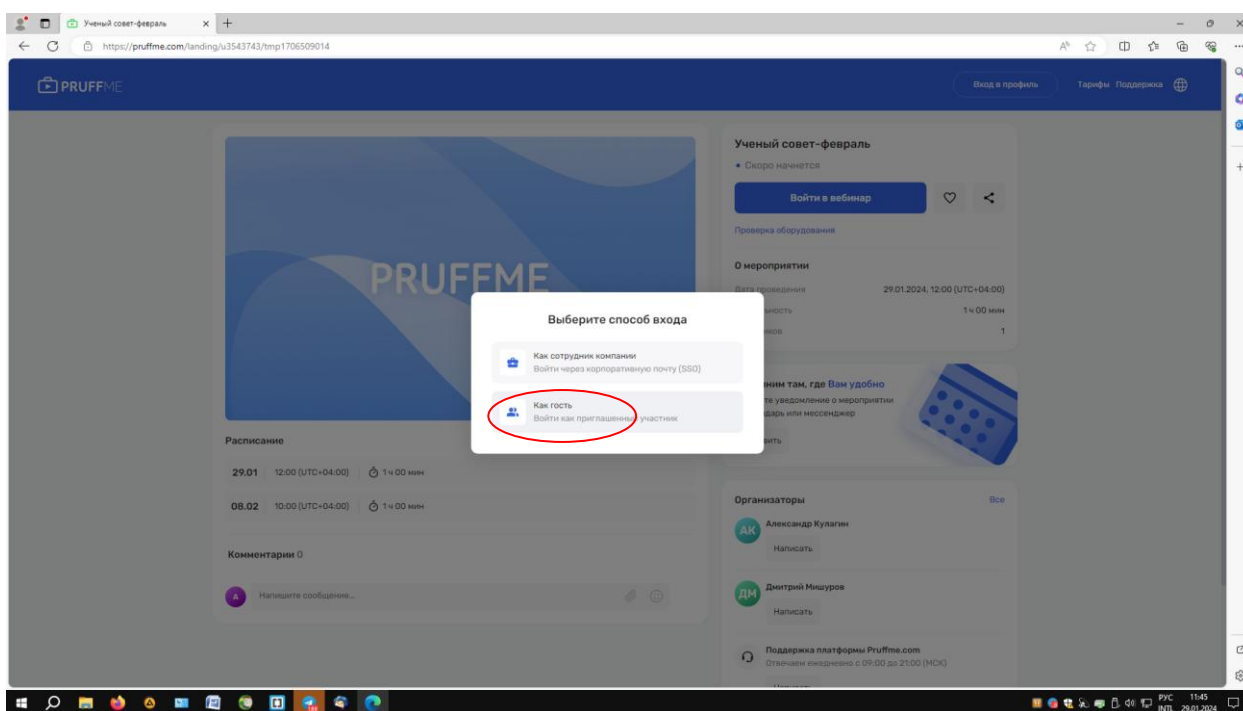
Ученый совет-февраль ×

https://pruffme.com/landing/u3543743/tmp1706509014

PRUFFME

Вход в профиль Тарифы Поддержка

PRUFFME

Ученый совет-февраль
• Скоро начнется

Войти в вебинар

Проверка оборудования

О мероприятии

Дата проведения 29.01.2024, 12:00 (UTC+04:00)
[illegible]ность 1 ч 00 мин
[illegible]ков 1

Выберите способ входа

Как сотрудник компании
Войти через корпоративную почту (SSO)

Как гость
Войти как приглашенный участник

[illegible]ним там, где Вам удобно
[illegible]те уведомление о мероприятии
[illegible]дарь или мессенджер
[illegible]вить

Расписание

29.01 12:00 (UTC+04:00) 1 ч 00 мин

08.02 10:00 (UTC+04:00) 1 ч 00 мин

Комментарии 0

A Напишите сообщение...

Организаторы Все

АК Александр Кулагин
Написать

ДМ Дмитрий Мишуров
Написать

Поддержка платформы Pruffme.com
Отвечаем ежедневно с 09:00 до 21:00 (МСК)

РУС INTL 11:45 29.01.2024